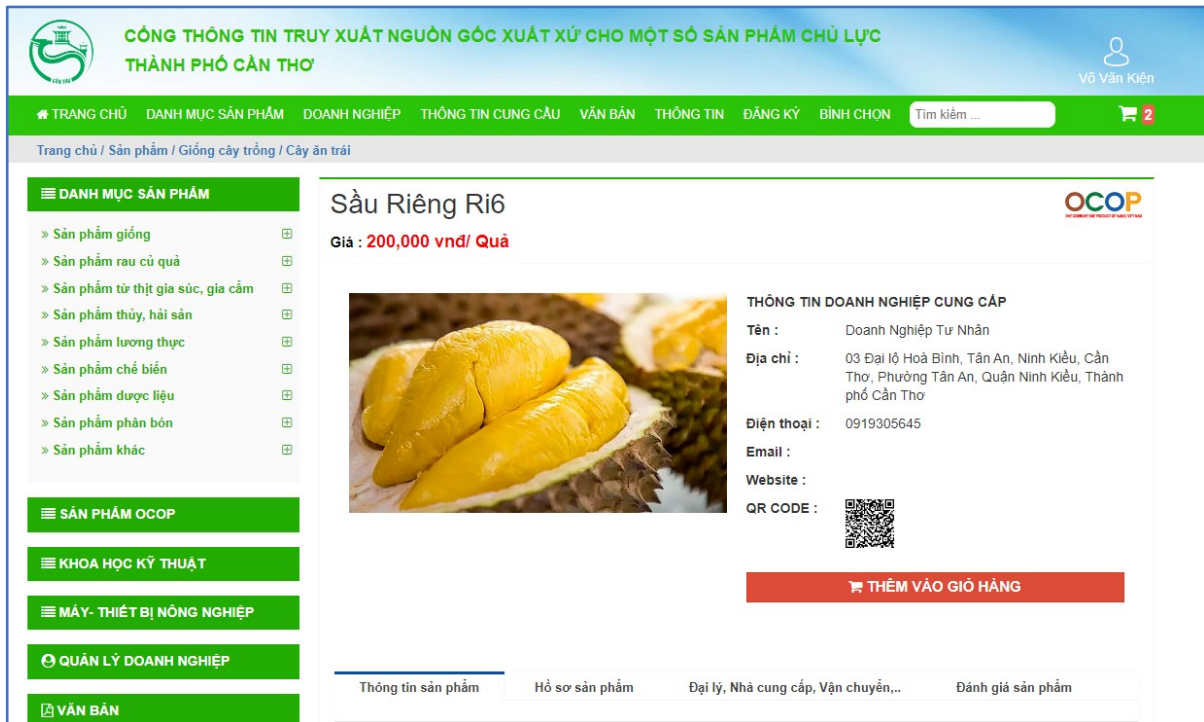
CỔNG THÔNG TIN TRUY XUẤT NGUỒN GỐC XUẤT XỨ CHO MỘT SỐ SẢN PHẨM CHỦ LỰC THÀNH PHỐ CẦN THƠ

Võ Văn Kiện

TRANG CHỦ DANH MỤC SẢN PHẨM DOANH NGHIỆP THÔNG TIN CUNG CẦU VĂN BẢN THÔNG TIN ĐĂNG KÝ BÌNH CHỌN Tìm kiếm ... 2

Trang chủ / Sản phẩm / Giống cây trồng / Cây ăn trái

DANH MỤC SẢN PHẨM
» Sản phẩm giống
» Sản phẩm rau củ quả
» Sản phẩm từ thịt gia súc, gia cầm
» Sản phẩm thủy, hải sản
» Sản phẩm lương thực
» Sản phẩm chế biến
» Sản phẩm dược liệu
» Sản phẩm phân bón
» Sản phẩm khác

SẢN PHẨM OCOP
KHOA HỌC KỸ THUẬT
MÁY- THIẾT BỊ NÔNG NGHIỆP
QUẢN LÝ DOANH NGHIỆP
VĂN BẢN

Sầu Riêng Ri6
Giá : 200,000 vnđ/ Quả

OCOP

THÔNG TIN DOANH NGHIỆP CUNG CẤP
Tên : Doanh Nghiệp Tư Nhân
Địa chỉ : 03 Đại lộ Hoà Bình, Tân An, Ninh Kiều, Cần Thơ, Phường Tân An, Quận Ninh Kiều, Thành phố Cần Thơ
Điện thoại : 0919305645
Email :
Website :
QR CODE :

THÊM VÀO GIỎ HÀNG

Thông tin sản phẩm Hồ sơ sản phẩm Đại lý, Nhà cung cấp, Vận chuyển,.. Đánh giá sản phẩm